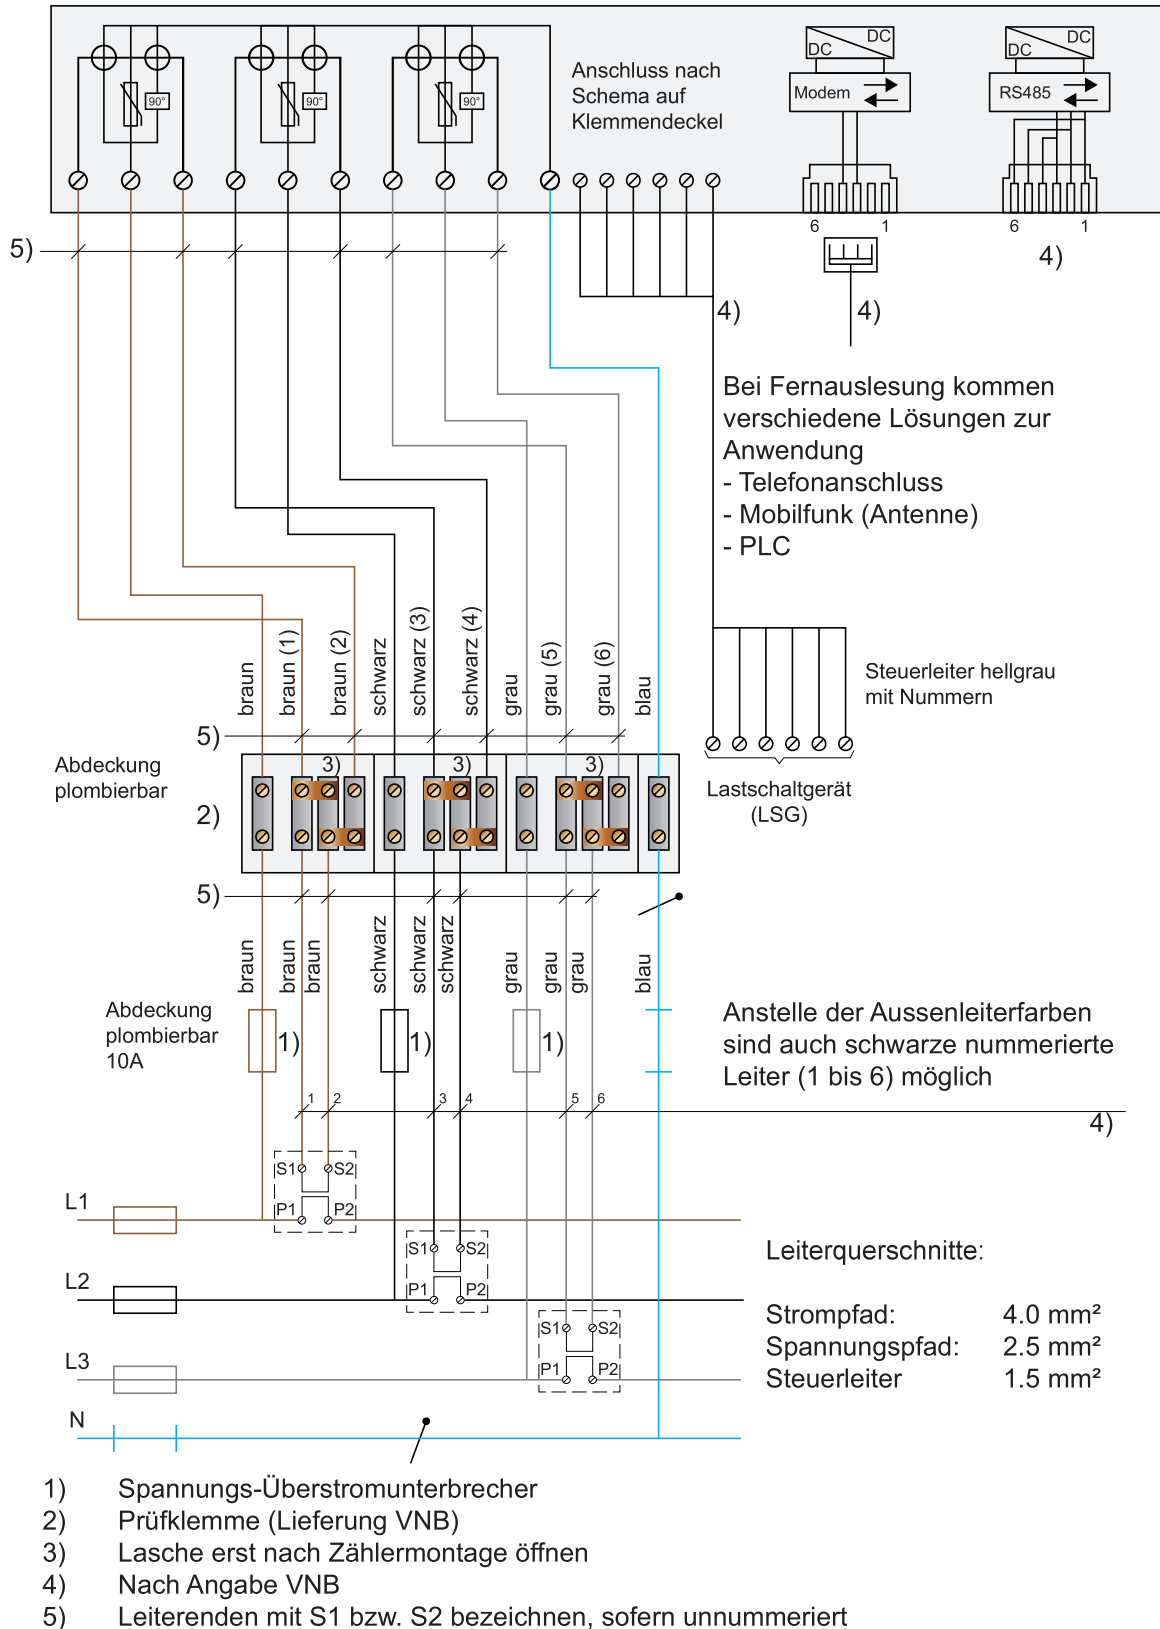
90° 90° 90°

Anschluss nach Schema auf Klemmendeckel

DC DC Modem

DC DC RS485

6 1 6 1

5)

4) 4) 4)

Bei Fernauslesung kommen verschiedene Lösungen zur Anwendung
- Telefonanschluss
- Mobilfunk (Antenne)
- PLC

braun braun (1) braun (2) schwarz schwarz (3) schwarz (4) grau grau (5) grau (6) blau

Steuerleiter hellgrau mit Nummern

5)

3) 3) 3)

Abdeckung plombierbar

2)

Lastschaltgerät (LSG)

5)

braun braun braun schwarz schwarz schwarz grau grau grau blau

Abdeckung plombierbar 10A

1) 1) 1)

Anstelle der Aussenleiterfarben sind auch schwarze nummerierte Leiter (1 bis 6) möglich

1 2 3 4 5 6

4)

S1 S2 P1 P2

L1

S1 S2 P1 P2

L2

S1 S2 P1 P2

L3

N

Leiterquerschnitte:

| Strompfad: | 4.0 mm² |
|---|---|
| Spannungspfad: | 2.5 mm² |
| Steuerleiter | 1.5 mm² |

1) Spannungs-Überstromunterbrecher
2) Prüfklemme (Lieferung VNB)
3) Lasche erst nach Zählermontage öffnen
4) Nach Angabe VNB
5) Leiterenden mit S1 bzw. S2 bezeichnen, sofern unnummeriert